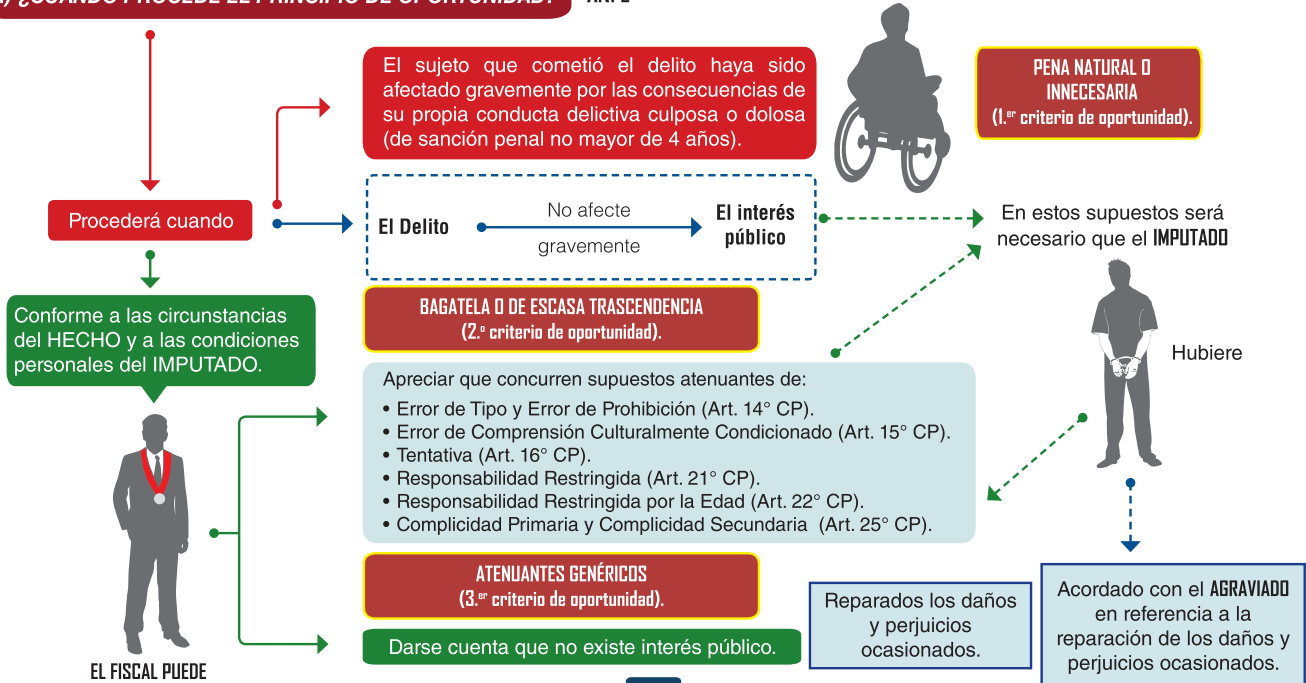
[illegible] ¿CUANDO PROCEDE EL PRINCIPIO DE OPORTUNIDAD? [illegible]

El sujeto que cometió el delito haya sido afectado gravemente por las consecuencias de su propia conducta delictiva culposa o dolosa (de sanción penal no mayor de 4 años).

PENA NATURAL O INNECESARIA (1.$^{er}$ criterio de oportunidad).

Procederá cuando

El Delito

No afecte gravemente

El interés público

En estos supuestos será necesario que el IMPUTADO

Conforme a las circunstancias del HECHO y a las condiciones personales del IMPUTADO.

BAGATELA O DE ESCASA TRASCENDENCIA (2.$^{o}$ criterio de oportunidad).

Hubiere

Apreciar que concurren supuestos atenuantes de:
• Error de Tipo y Error de Prohibición (Art. 14° CP).
• Error de Comprensión Culturalmente Condicionado (Art. 15° CP).
• Tentativa (Art. 16° CP).
• Responsabilidad Restringida (Art. 21° CP).
• Responsabilidad Restringida por la Edad (Art. 22° CP).
• Complicidad Primaria y Complicidad Secundaria (Art. 25° CP).

ATENUANTES GENÉRICOS (3.$^{er}$ criterio de oportunidad).

Darse cuenta que no existe interés público.

Reparados los daños y perjuicios ocasionados.

Acordado con el AGRAVIADO en referencia a la reparación de los daños y perjuicios ocasionados.

EL FISCAL PUEDE